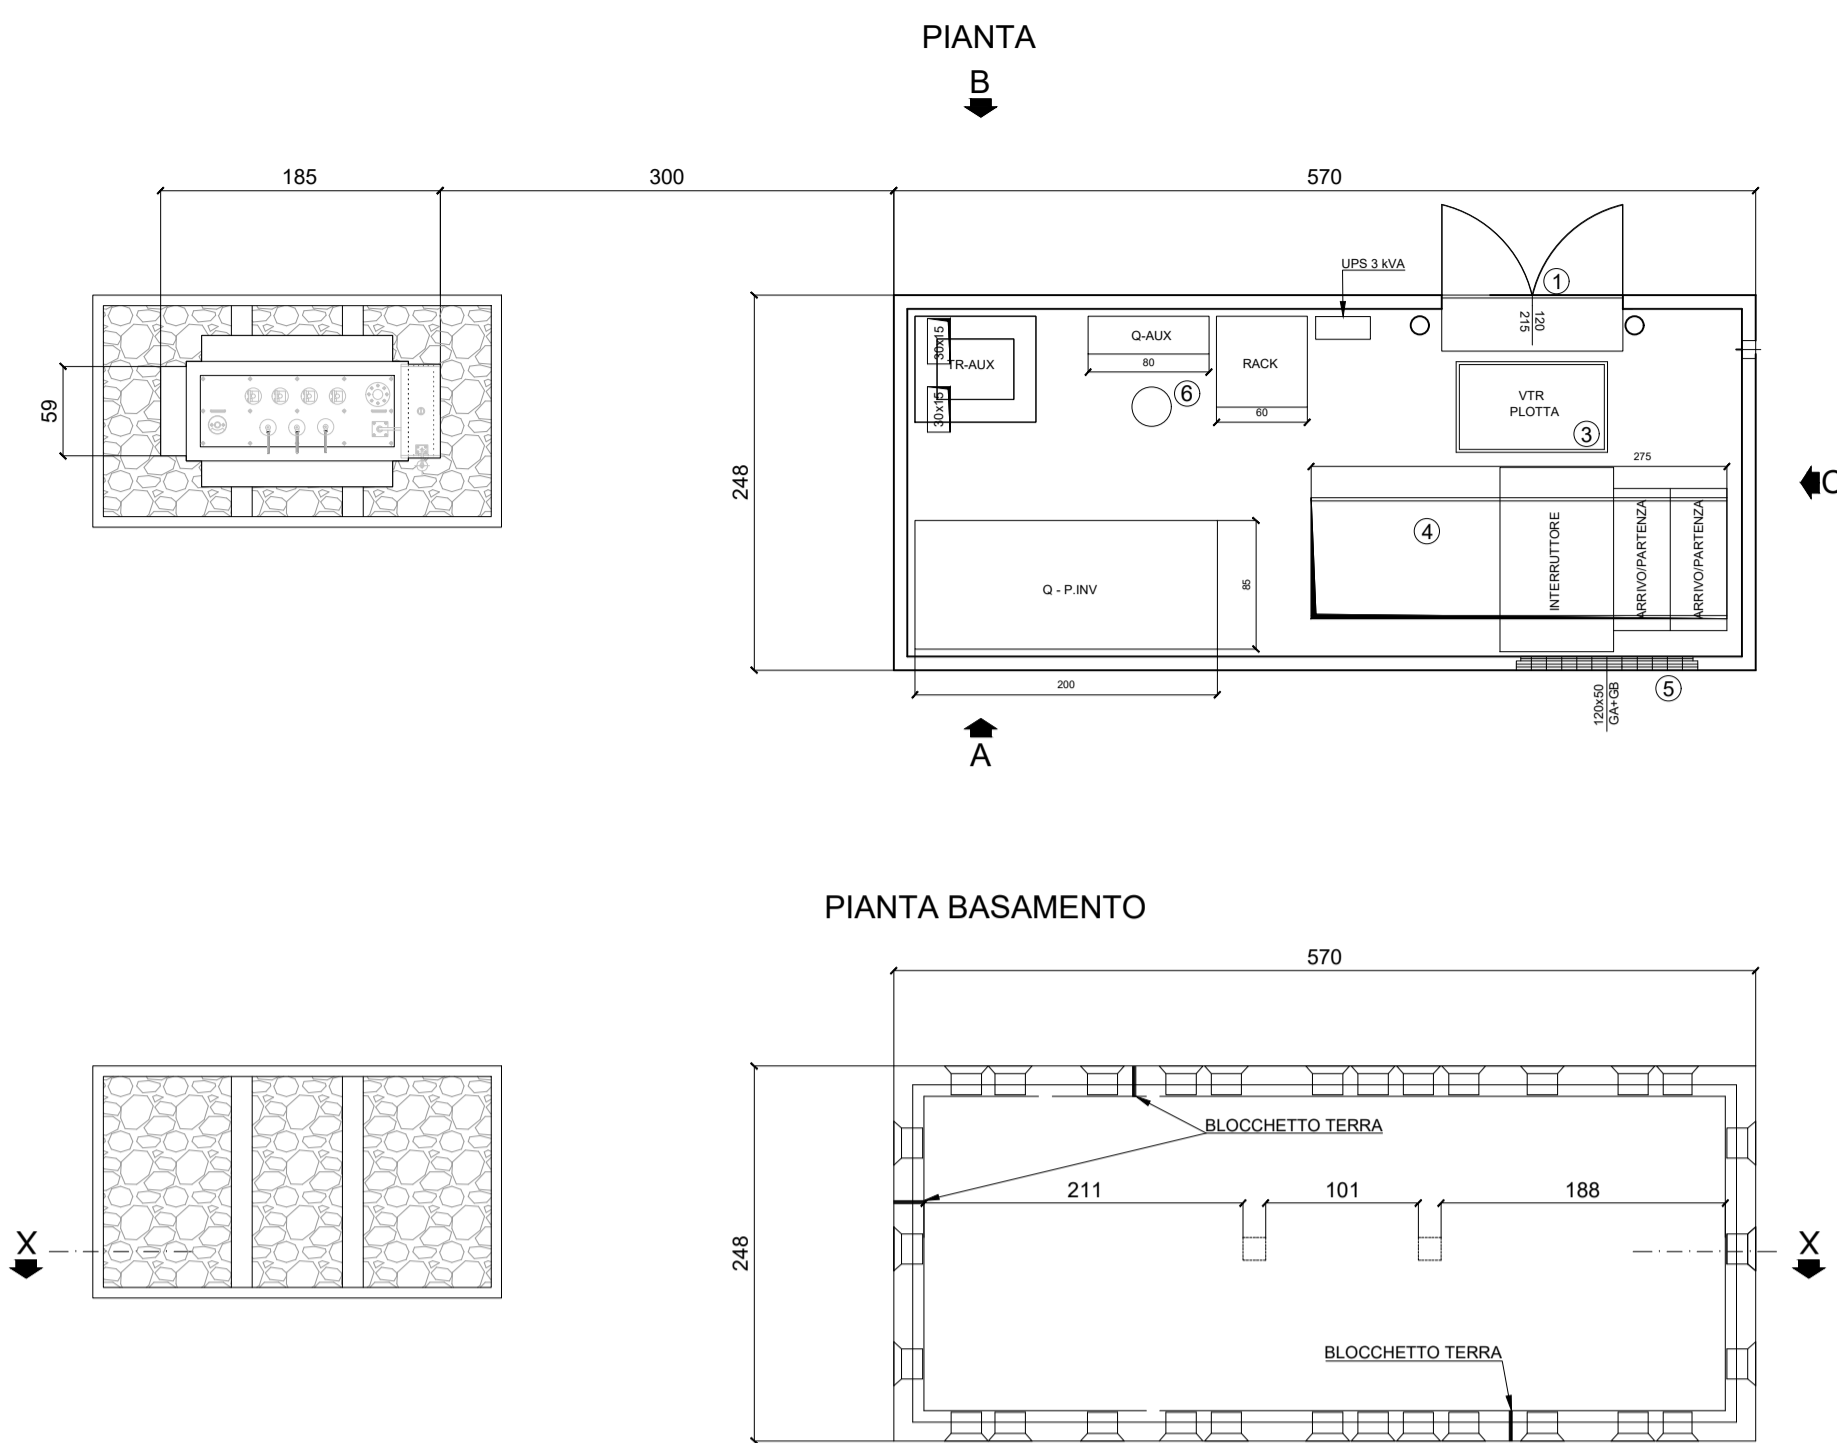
PIANTA

B

185

300

570

UPS 3 kVA

①

215

120

59

248

30x15

TR-AUX

30x15

Q-AUX

80

⑥

RACK

60

VTR
PLOTTA

③

275

C

④

INTERRUTTORE

ARRIVO/PARTENZA

ARRIVO/PARTENZA

Q - P.INV

85

200

120x50
GA+GB

⑤

A

PIANTA BASAMENTO

570

248

BLOCCHETTO TERRA

211

101

188

X

X

BLOCCHETTO TERRA